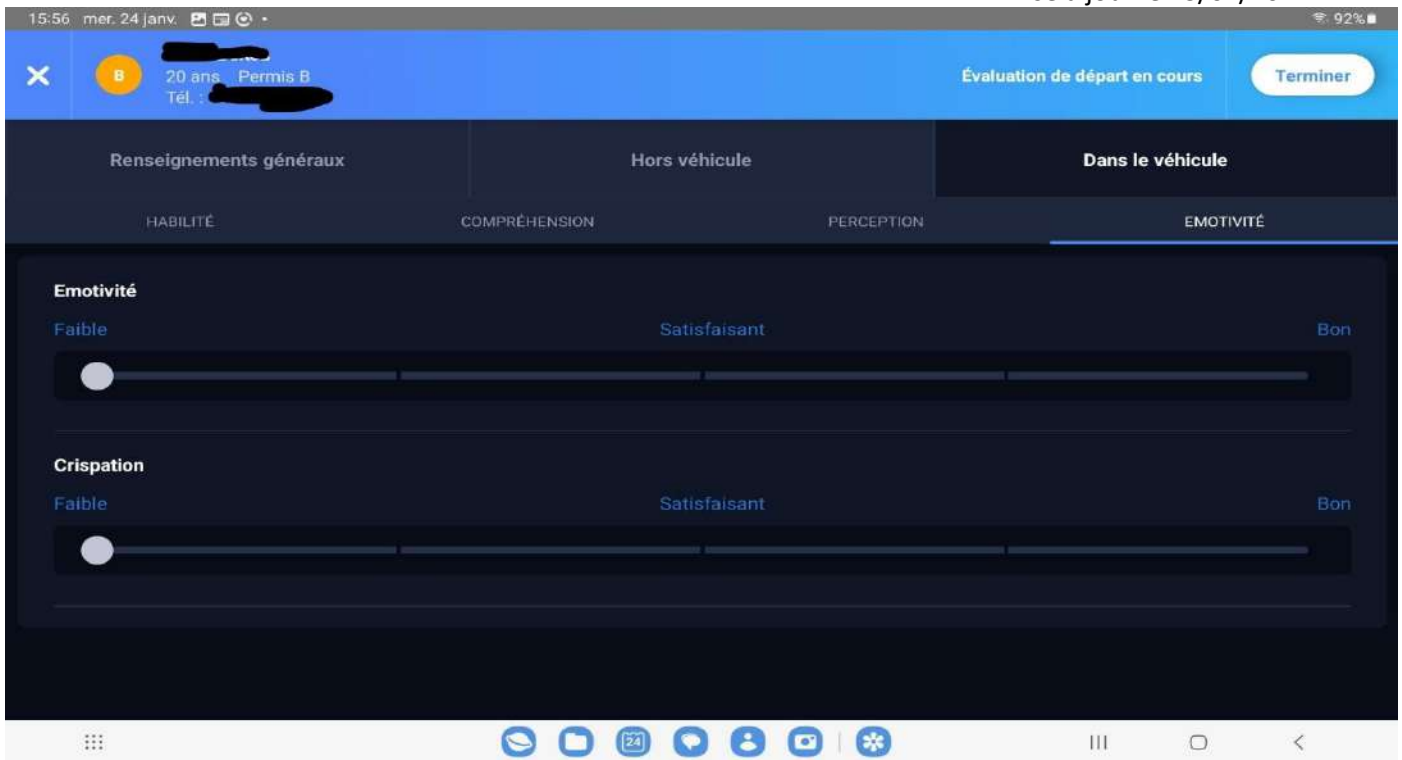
15:56 mer. 24 janv.

92%

B

20 ans Permis B

Tél. :

Évaluation de départ en cours

Terminer

Renseignements généraux

Hors véhicule

Dans le véhicule

HABILITÉ

COMPRÉHENSION

PERCEPTION

EMOTIVITÉ

Emotivité

Faible

Satisfaisant

Bon

Crispation

Faible

Satisfaisant

Bon

24